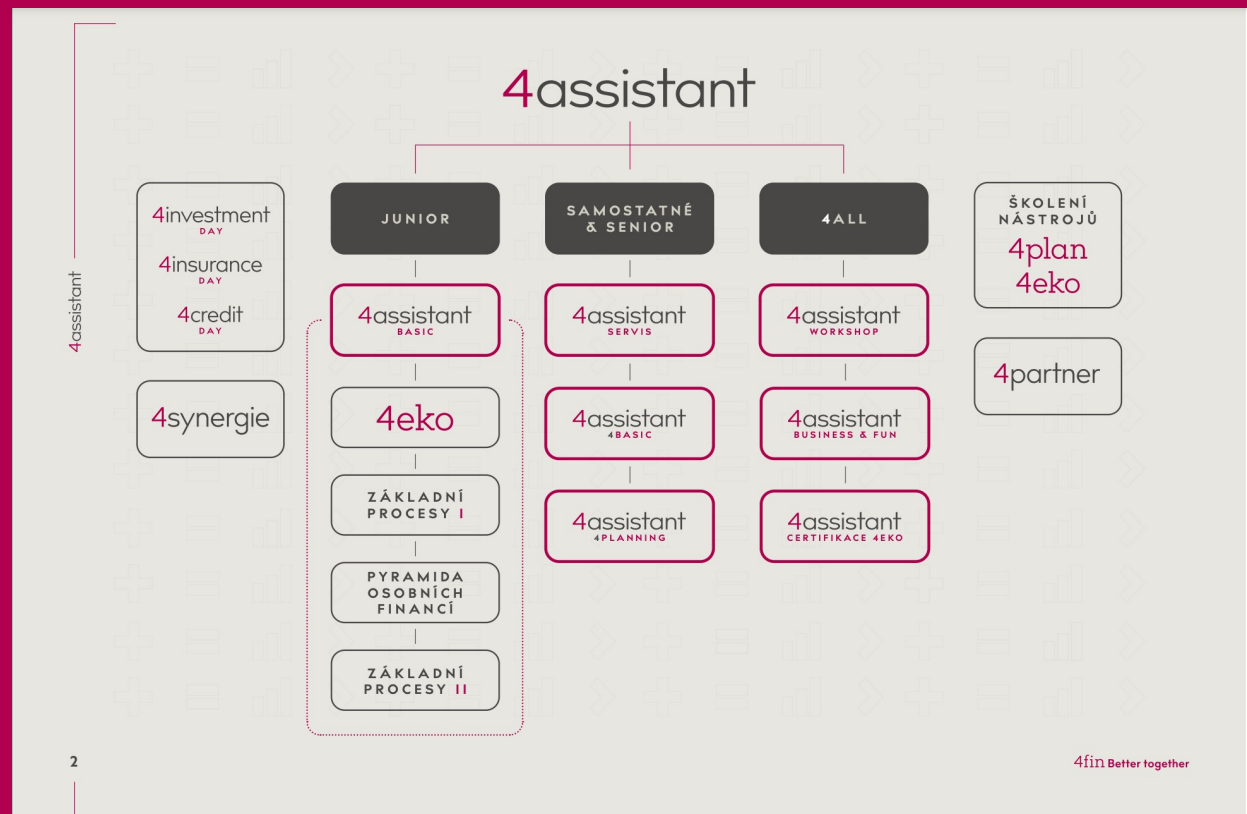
4assistant

4assistant

4investment DAY

4insurance DAY

4credit DAY

4synergie

JUNIOR

4assistant BASIC

4eko

ZÁKLADNÍ PROCESY I

PYRAMIDA OSOBNÍCH FINANCÍ

ZÁKLADNÍ PROCESY II

SAMOSTATNÉ & SENIOR

4assistant SERVIS

4assistant 4BASIC

4assistant 4PLANNING

4ALL

4assistant WORKSHOP

4assistant BUSINESS & FUN

4assistant CERTIFIKACE 4EKO

ŠKOLENÍ NÁSTROJŮ

4plan

4eko

4partner

2

4fin Better together